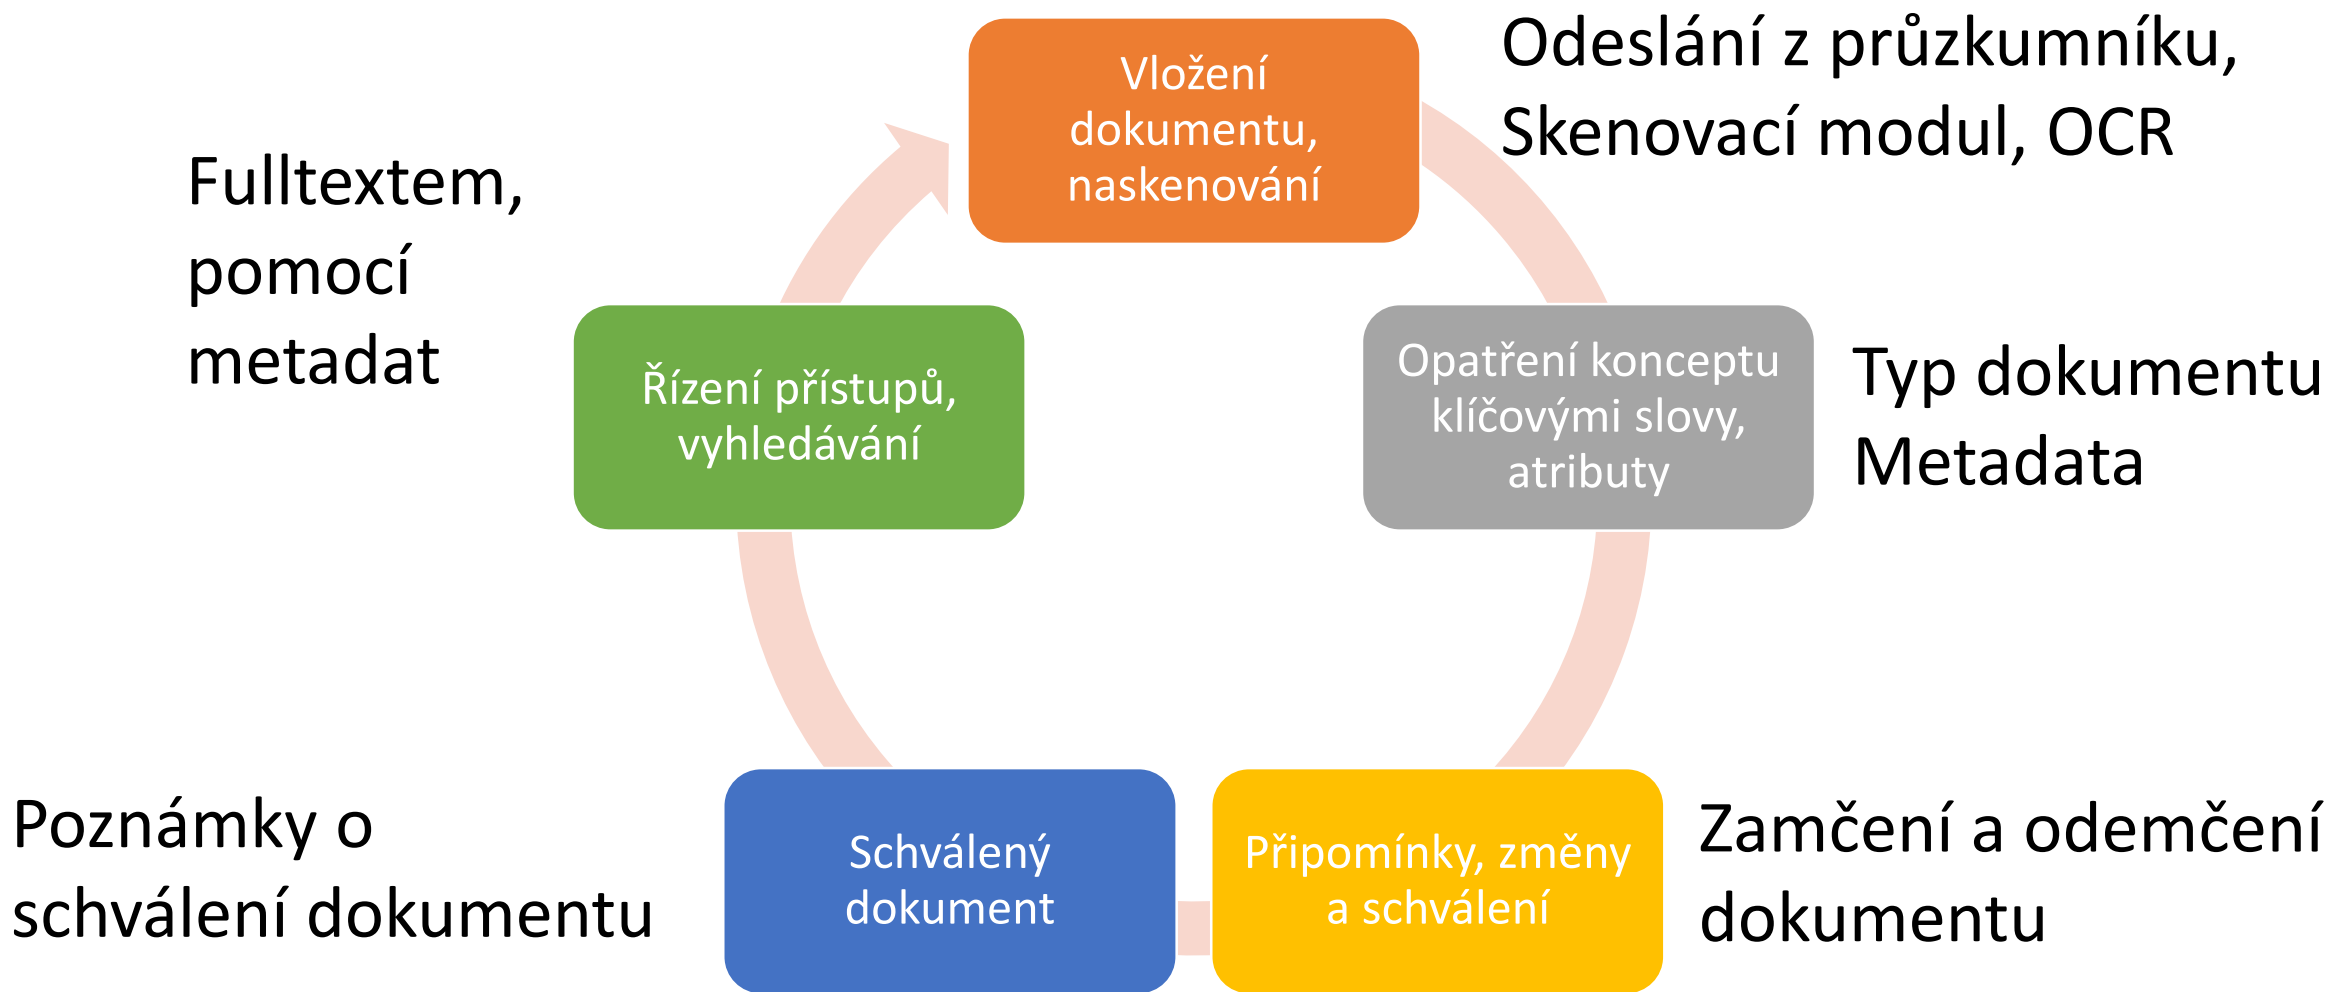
Vložení dokumentu, naskenování

Odeslání z průzkumníku, Skenovací modul, OCR

Fulltextem, pomocí metadat

Řízení přístupů, vyhledávání

Opatření konceptu klíčovými slovy, atributy

Typ dokumentu Metadata

Poznámky o schválení dokumentu

Schválený dokument

Připomínky, změny a schválení

Zamčení a odemčení dokumentu